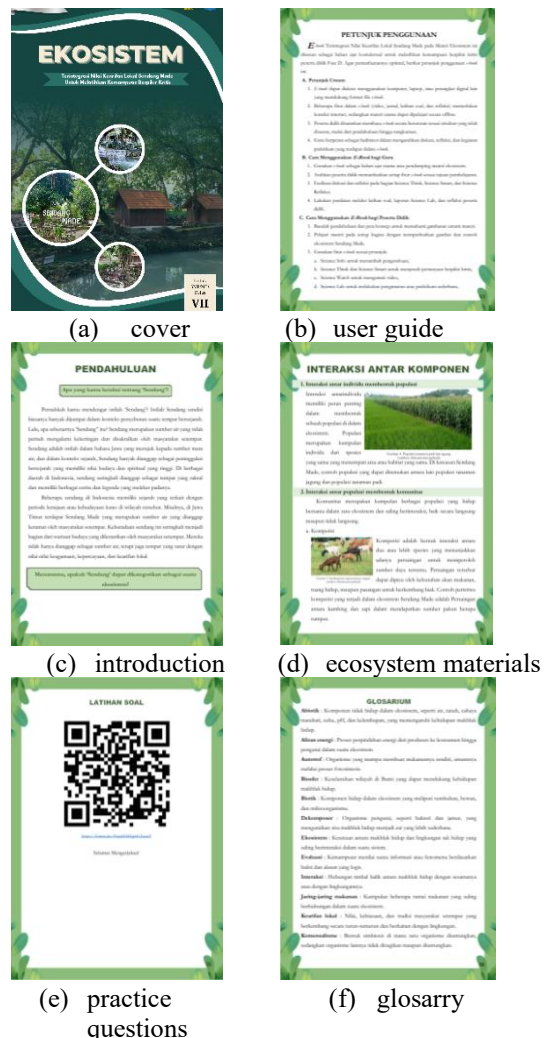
EKOSISTEM

Terintegrasi Nilai Kearifan Lokal Sendang Made Untuk Melatihkan Kemampuan Berpikir Kritis

SENDANG MADE

VII

(a) cover

PETUNJUK PENGGUNAAN

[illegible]

A. Petunjuk Umum

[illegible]

B. Cara Menggunakan E-Book bagi Guru

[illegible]

C. Cara Menggunakan E-Book bagi Peserta Didik

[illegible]

(b) user guide

PENDAHULUAN

Apa yang kamu ketahui tentang "Sendang"?

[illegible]

(c) introduction

INTERAKSI ANTAR KOMPONEN

1. Interaksi antar individu membentuk populasi

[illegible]

2. Interaksi antar populasi membentuk komunitas

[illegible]

a. Kompetisi

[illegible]

(d) ecosystem materials

LATIHAN SOAL

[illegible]

Selamat Mengerjakan!

(e) practice questions

GLOSARIUM

Abiotik : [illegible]

Aliran energi : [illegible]

Autotrof : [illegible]

Biosfer : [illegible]

Biotik : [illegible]

Dekomposer : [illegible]

Ekosistem : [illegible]

Evaluasi : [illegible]

Interaksi : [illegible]

Jaring-jaring makanan : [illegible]

Kearifan lokal : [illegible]

Komensalisme : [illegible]

(f) glosarry